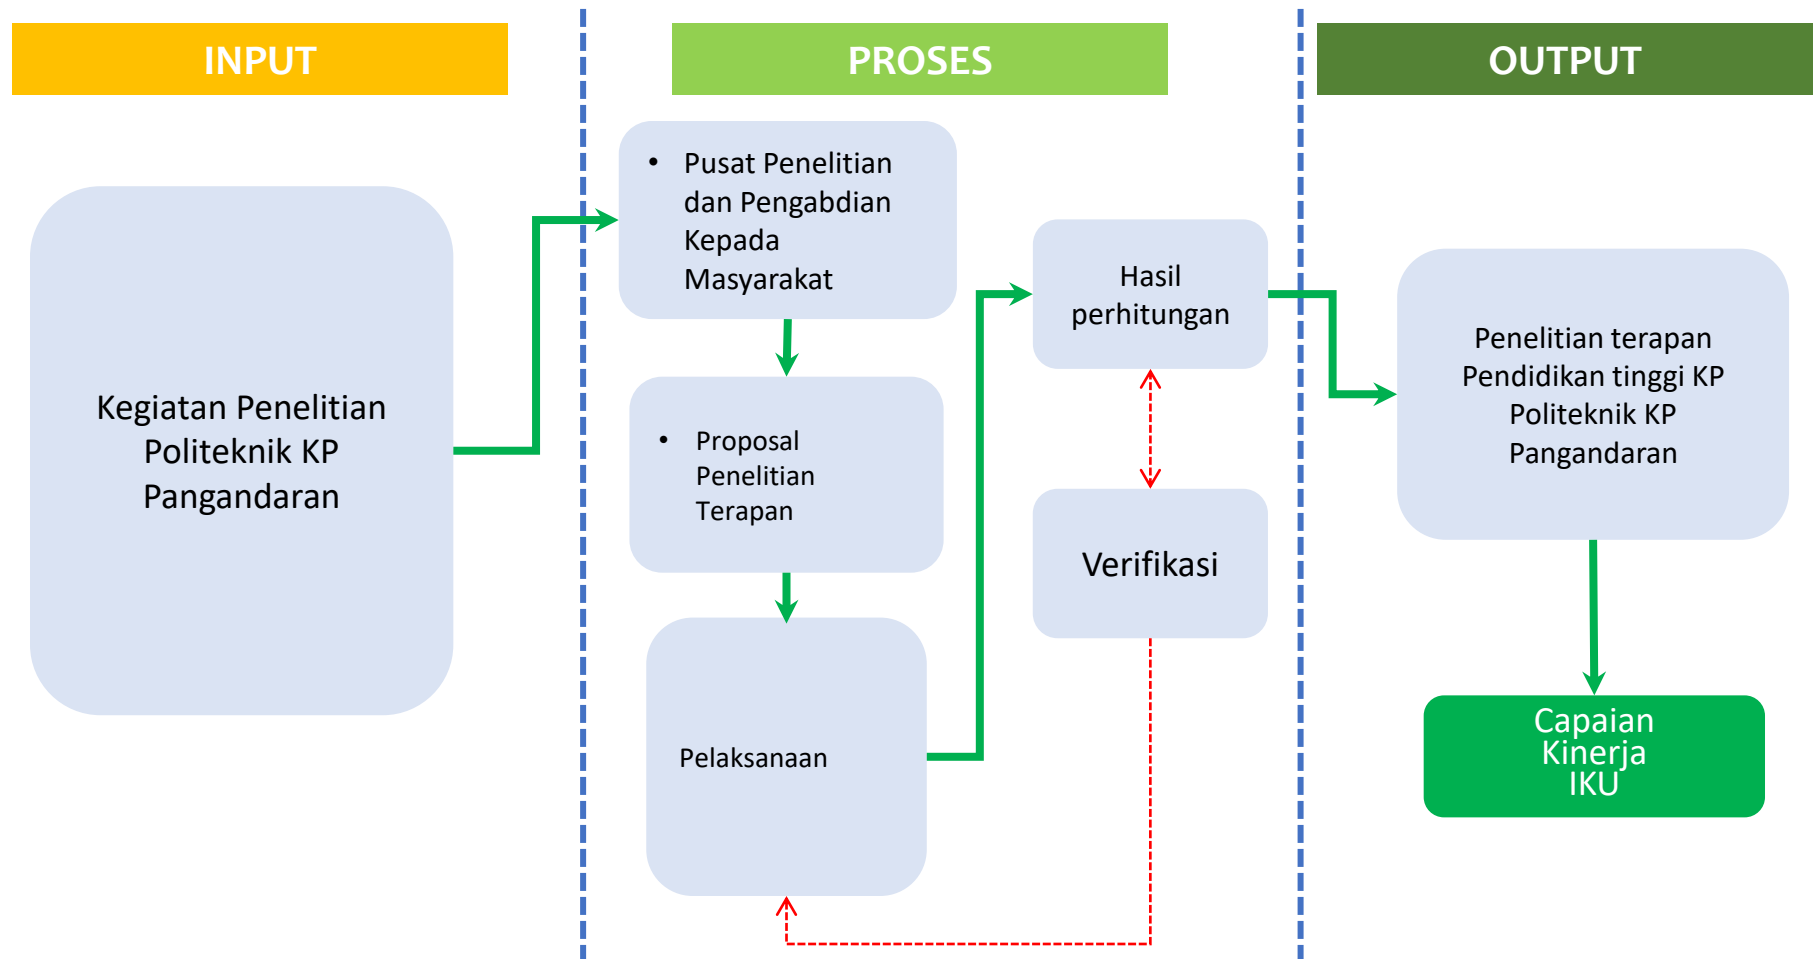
INPUT

PROSES

OUTPUT

Kegiatan Penelitian Politeknik KP Pangandaran

• Pusat Penelitian dan Pengabdian Kepada Masyarakat

• Proposal Penelitian Terapan

Pelaksanaan

Hasil perhitungan

Verifikasi

Penelitian terapan Pendidikan tinggi KP Politeknik KP Pangandaran

Capaian Kinerja IKU